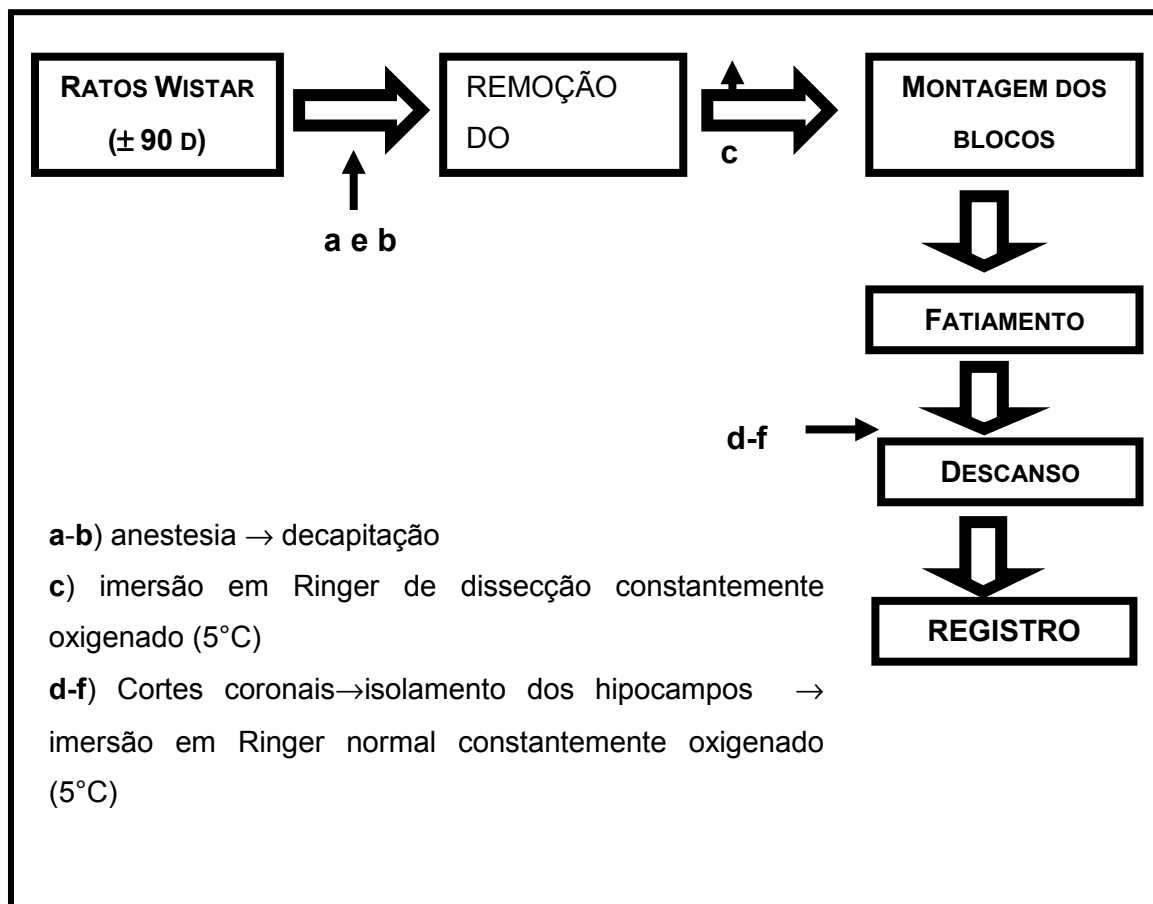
RATOS WISTAR
(± 90 D)

REMOÇÃO
DO

MONTAGEM DOS
BLOCOS

a e b

c

FATIAMENTO

d-f

DESCANSO

REGISTRO

a-b) anestesia $\rightarrow$ decapitação

c) imersão em Ringer de dissecção constantemente oxigenado (5°C)

d-f) Cortes coronais$\rightarrow$isolamento dos hipocampos $\rightarrow$ imersão em Ringer normal constantemente oxigenado (5°C)